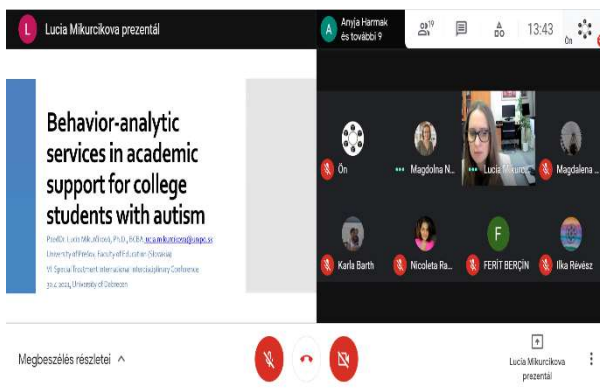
L Lucia Mikurcikova prezentál

A Anyja Harmak és további 9

10

13:43

Ön

Behavior-analytic services in academic support for college students with autism

PaedDr. Lucia Mikurčíková, PhD., BCBA, lucia.mikurcikova@unipo.sk
University of Prešov, Faculty of Education (Slovakia)
VI. Special Treatment International Interdisciplinary Conference
30.4.2022, University of Debrecen

Ön

Magdolna N...

Lucia Mikurc...

Magdalena ...

Karla Barth

Nicoleta Ra...

F

FERİT BERÇİN

Ilka Révész

Megbeszélés részletei ^

Lucia Mikurcikova prezentál